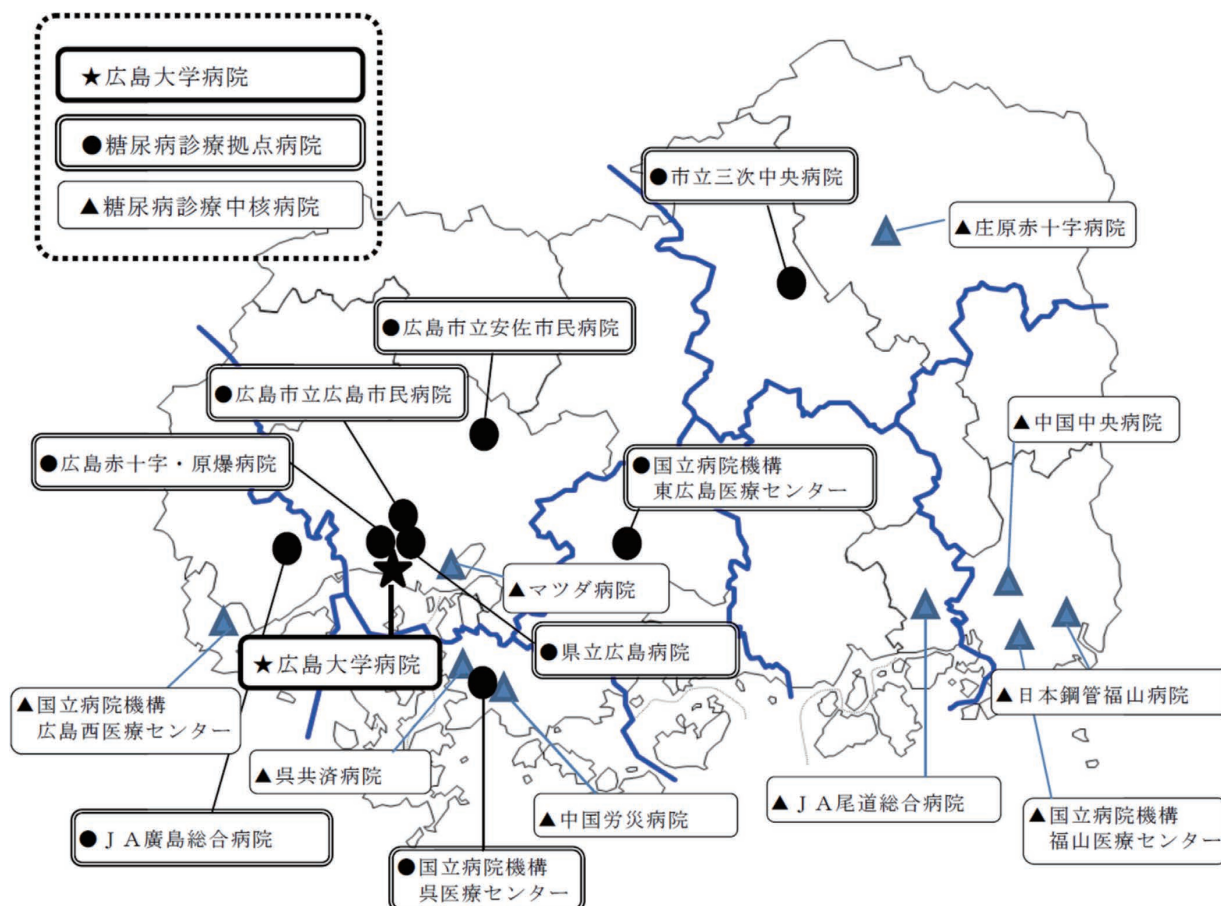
★広島大学病院

●糖尿病診療拠点病院

▲糖尿病診療中核病院

●市立三次中央病院

▲庄原赤十字病院

●広島市立安佐市民病院

●広島市立広島市民病院

●広島赤十字・原爆病院

▲中国中央病院

●国立病院機構
東広島医療センター

▲マツダ病院

●県立広島病院

★広島大学病院

▲国立病院機構
広島西医療センター

▲日本鋼管福山病院

▲呉共済病院

▲ＪＡ尾道総合病院

▲中国労災病院

▲国立病院機構
福山医療センター

●ＪＡ廣島総合病院

●国立病院機構
呉医療センター